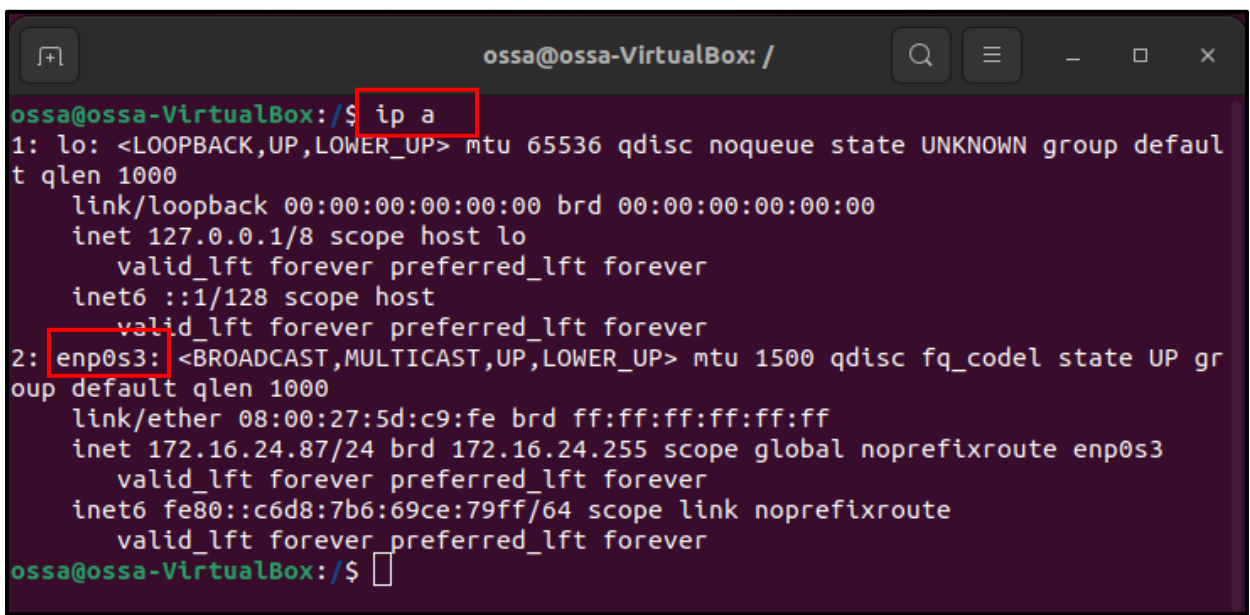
ossa@ossa-VirtualBox: /

ossa@ossa-VirtualBox:/$ ip a
1: lo: <LOOPBACK,UP,LOWER_UP> mtu 65536 qdisc noqueue state UNKNOWN group default qlen 1000
    link/loopback 00:00:00:00:00:00 brd 00:00:00:00:00:00
    inet 127.0.0.1/8 scope host lo
       valid_lft forever preferred_lft forever
    inet6 ::1/128 scope host
       valid_lft forever preferred_lft forever
2: enp0s3: <BROADCAST,MULTICAST,UP,LOWER_UP> mtu 1500 qdisc fq_codel state UP group default qlen 1000
    link/ether 08:00:27:5d:c9:fe brd ff:ff:ff:ff:ff:ff
    inet 172.16.24.87/24 brd 172.16.24.255 scope global noprefixroute enp0s3
       valid_lft forever preferred_lft forever
    inet6 fe80::c6d8:7b6:69ce:79ff/64 scope link noprefixroute
       valid_lft forever preferred_lft forever
ossa@ossa-VirtualBox:/$